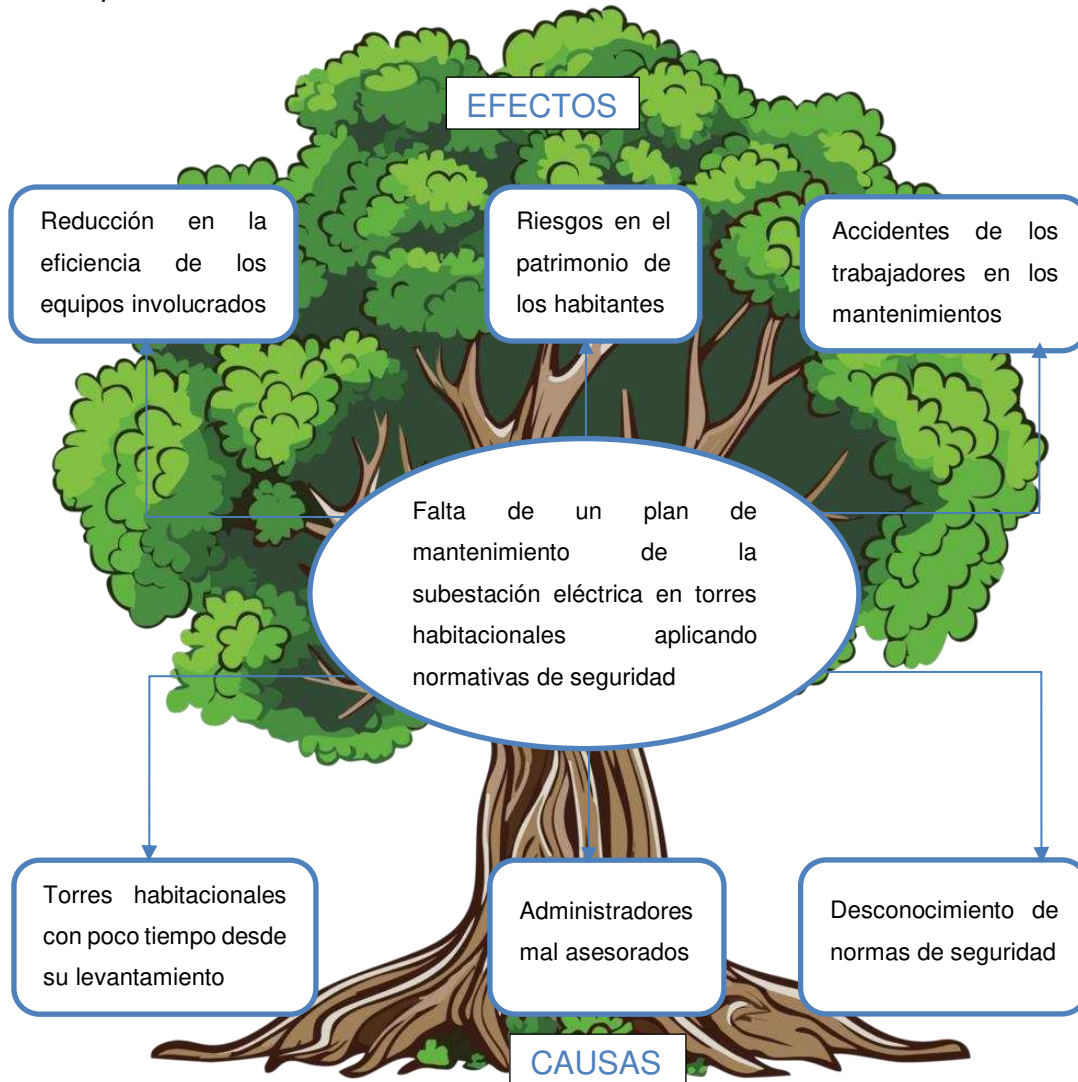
EFECTOS

Reducción en la eficiencia de los equipos involucrados

Riesgos en el patrimonio de los habitantes

Accidentes de los trabajadores en los mantenimientos

Falta de un plan de mantenimiento de la subestación eléctrica en torres habitacionales aplicando normativas de seguridad

Torres habitacionales con poco tiempo desde su levantamiento

Administradores mal asesorados

Desconocimiento de normas de seguridad

CAUSAS